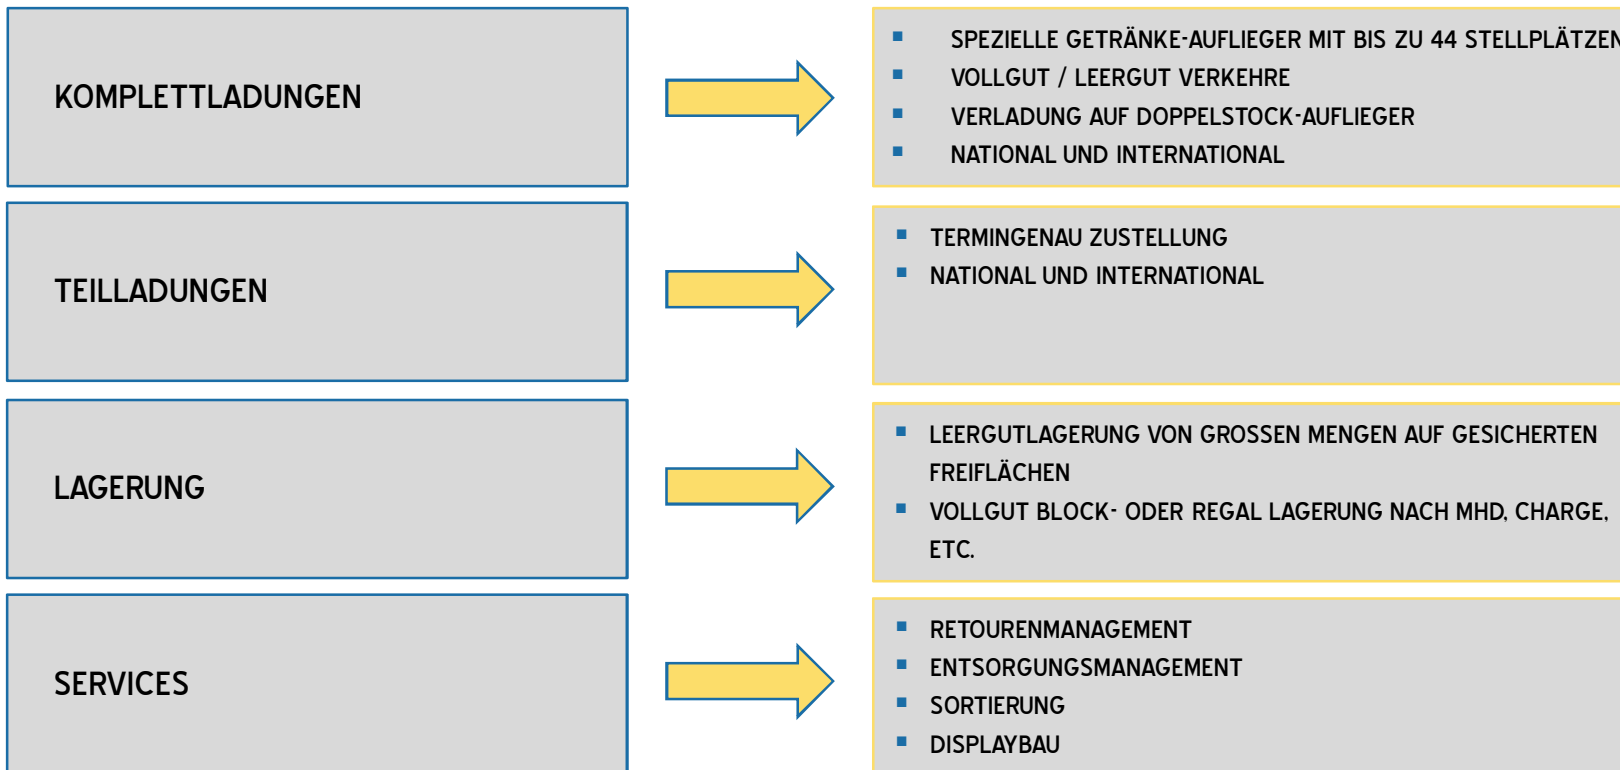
KOMPLETTLADUNGEN

- SPEZIELLE GETRÄNKE-AUFLIEGER MIT BIS ZU 44 STELLPLÄTZEN
- VOLLGUT / LEERGUT VERKEHRE
- VERLADUNG AUF DOPPELSTOCK-AUFLIEGER
- NATIONAL UND INTERNATIONAL

TEILLADUNGEN

- TERMINGENAU ZUSTELLUNG
- NATIONAL UND INTERNATIONAL

LAGERUNG

- LEERGUTLAGERUNG VON GROSSEN MENGEN AUF GESICHERTEN FREIFLÄCHEN
- VOLLGUT BLOCK- ODER REGAL LAGERUNG NACH MHD, CHARGE, ETC.

SERVICES

- RETOURENMANAGEMENT
- ENTSORGUNGSMANAGEMENT
- SORTIERUNG
- DISPLAYBAU